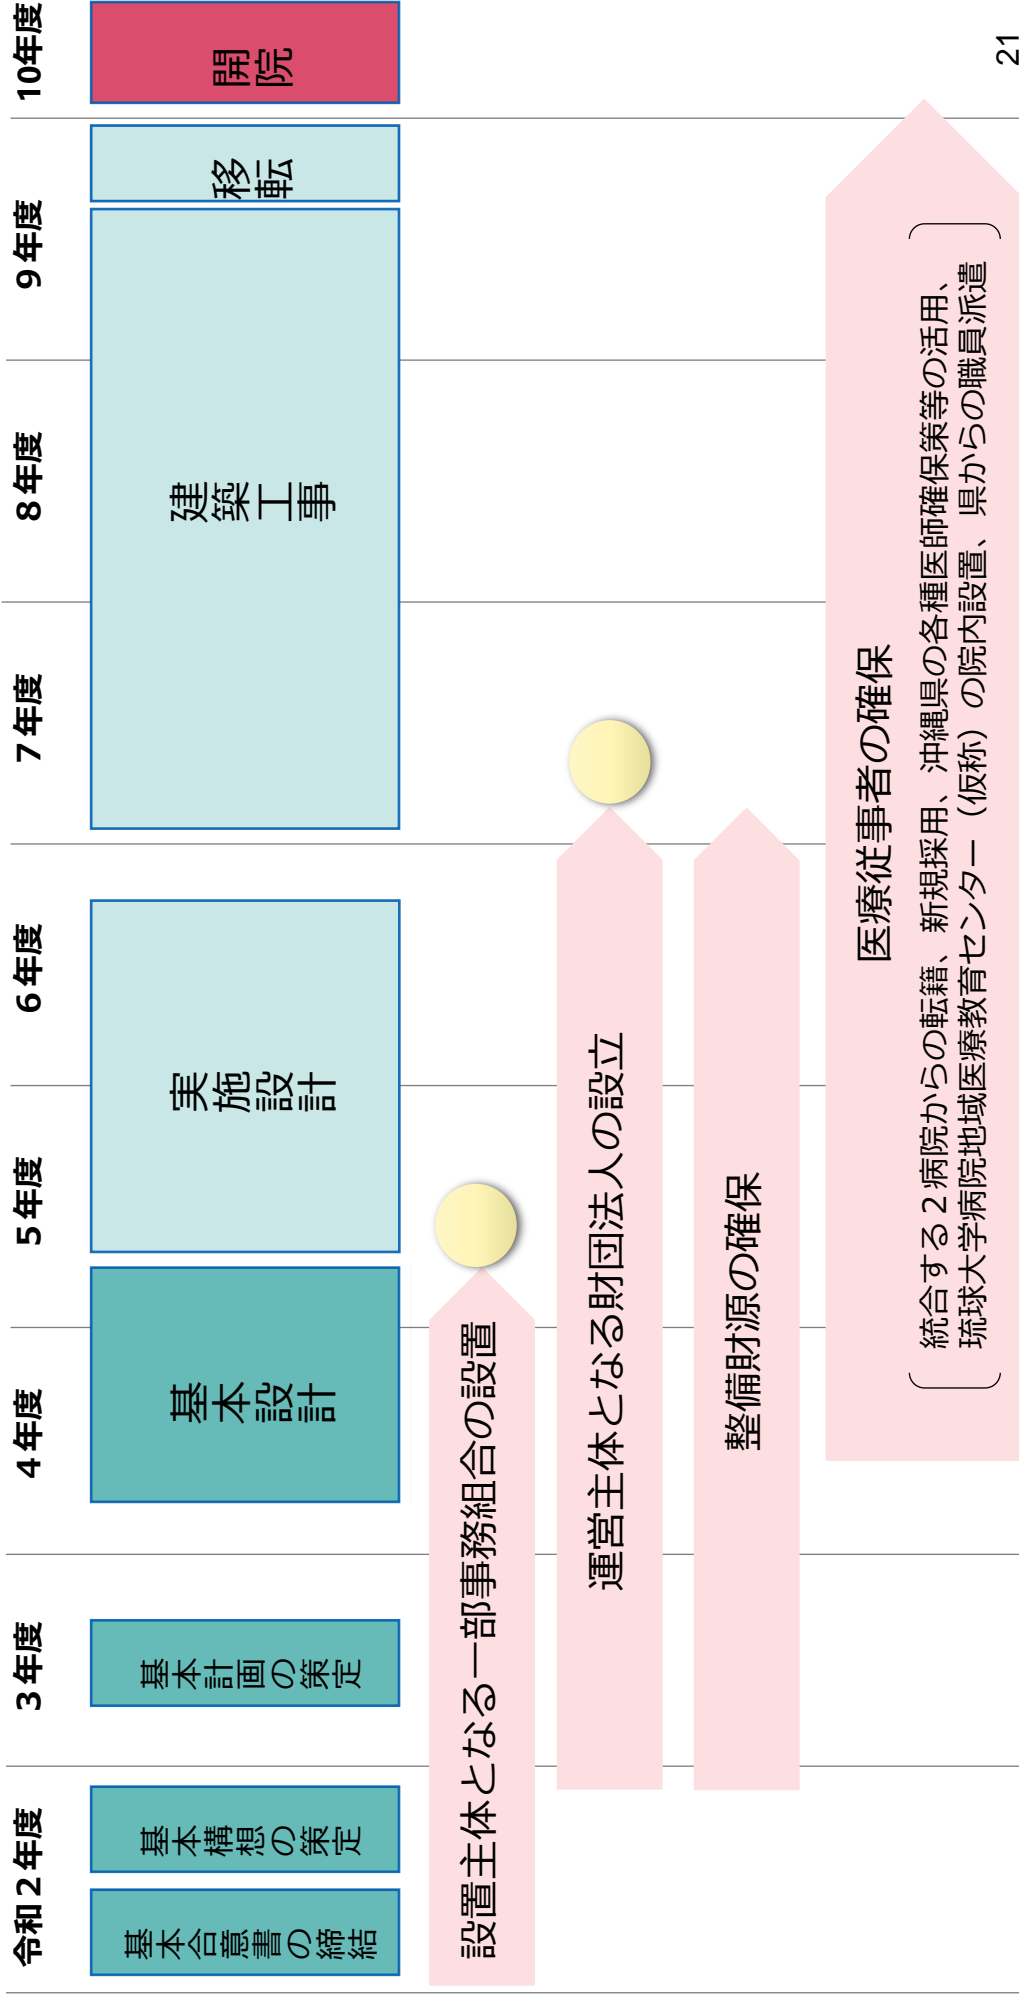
令和２年度

３年度

４年度

５年度

６年度

７年度

８年度

９年度

10年度

基本合意書の締結

基本構想の策定

基本計画の策定

基本設計

実施設計

建築工事

移転

開院

設置主体となる一部事務組合の設置

運営主体となる財団法人の設立

整備財源の確保

医療従事者の確保

（統合する２病院からの転籍、新規採用、沖縄県の各種医師確保策等の活用、琉球大学病院地域医療教育センター（仮称）の院内設置、県からの職員派遣）

21